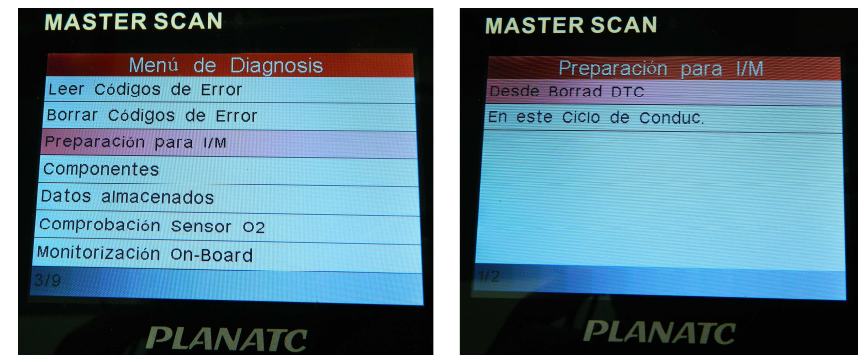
MASTER SCAN

Menú de Diagnosis

Leer Códigos de Error

Borrar Códigos de Error

Preparación para I/M

Componentes

Datos almacenados

Comprobación Sensor O2

Monitorización On-Board

3/9

PLANATC

MASTER SCAN

Preparación para I/M

Desde Borrad DTC

En este Ciclo de Conduc.

1/2

PLANATC